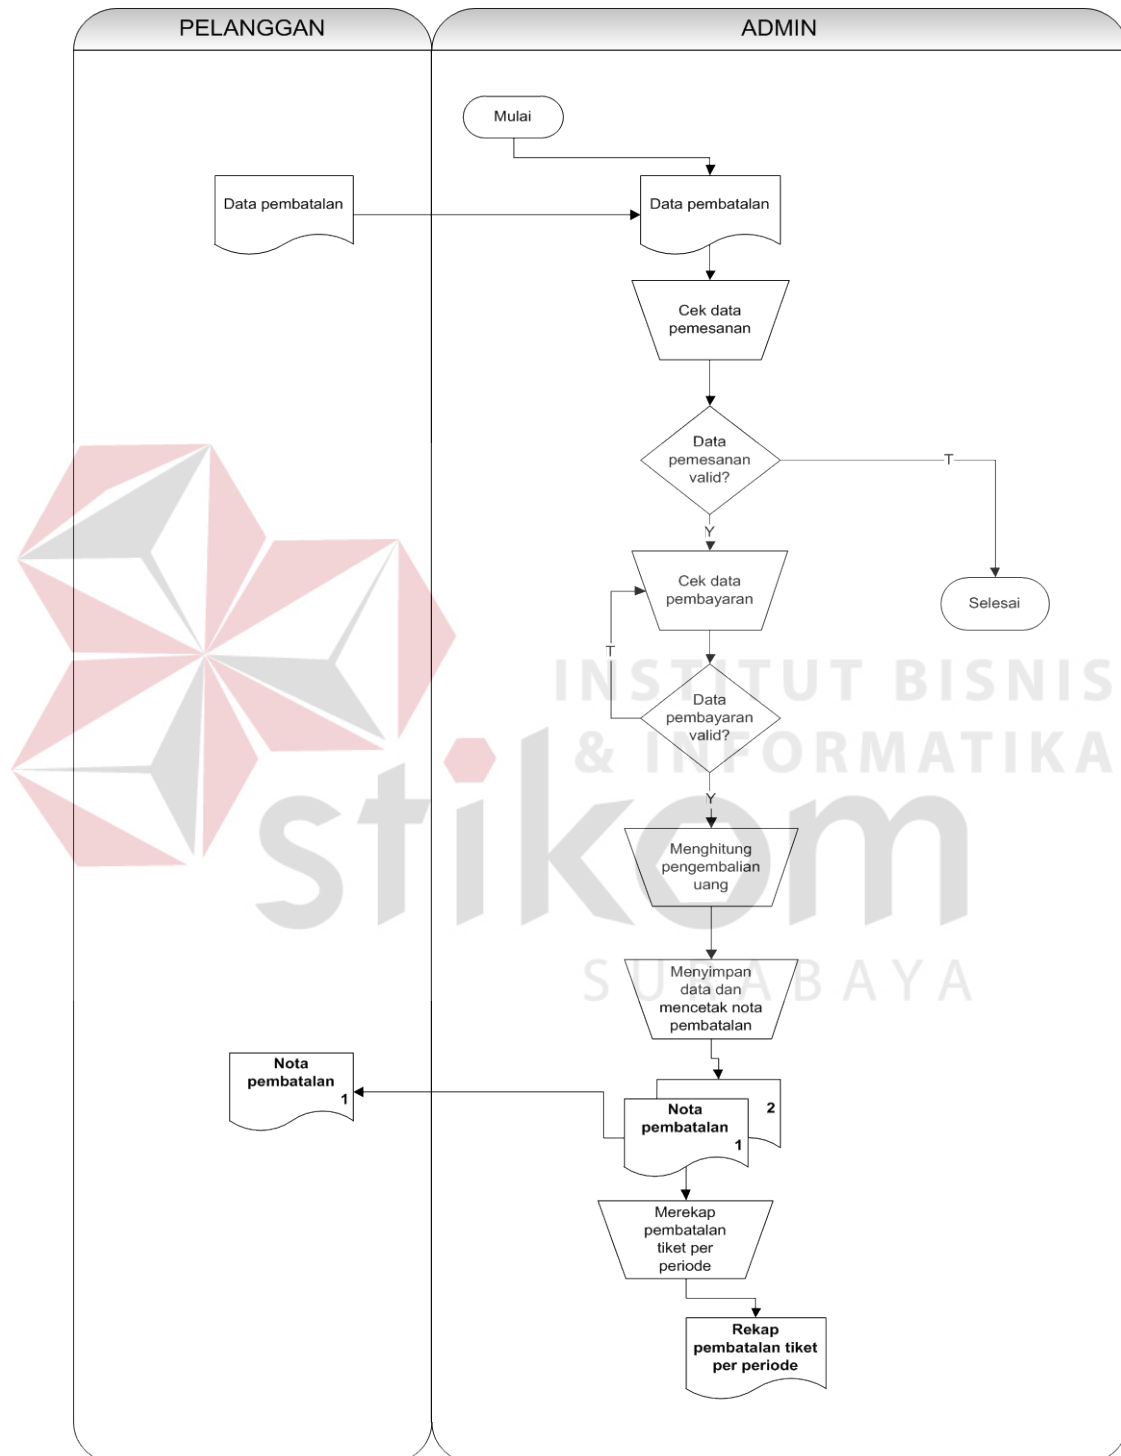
PELANGGAN

ADMIN

Mulai

Data pembatalan

Data pembatalan

Cek data pemesanan

Data pemesanan valid?

T

Y

Cek data pembayaran

Selesai

T

Data pembayaran valid?

Y

Menghitung pengembalian uang

Menyimpan data dan mencetak nota pembatalan

Nota pembatalan 1

Nota pembatalan 1

2

Merekap pembatalan tiket per periode

Rekap pembatalan tiket per periode

INSTITUT BISNIS & INFORMATIKA

stikom

SURABAYA